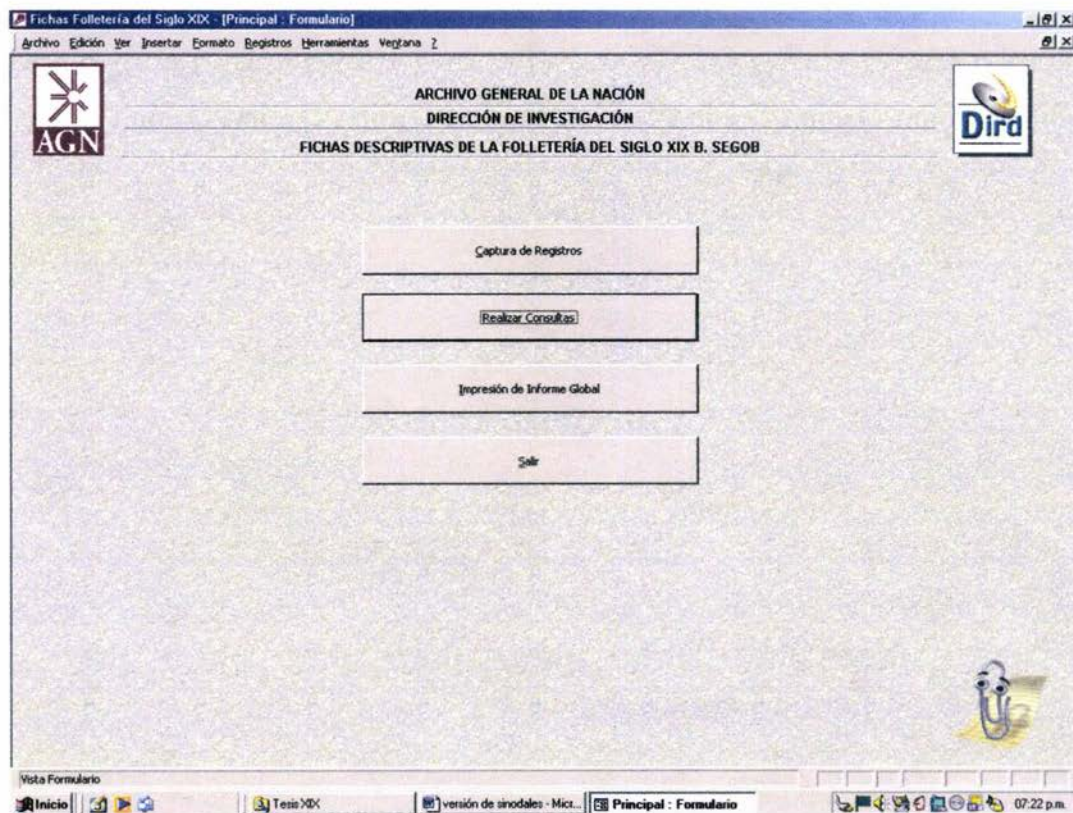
Fichas Folletería del Siglo XIX - [Principal : Formulario]

Archivo Edición Ver Insertar Formato Registros Herramientas Ventana ?

AGN

ARCHIVO GENERAL DE LA NACIÓN
DIRECCIÓN DE INVESTIGACIÓN
FICHAS DESCRIPTIVAS DE LA FOLLETERÍA DEL SIGLO XIX B. SEGOB

Dird

Captura de Registros

Realizar Consultas

Impresión de Informe Global

Salir

Vista Formulario

Inicio | Tesis XIX | versión de sinodales - Micr... | Principal : Formulario | 07:22 p.m.